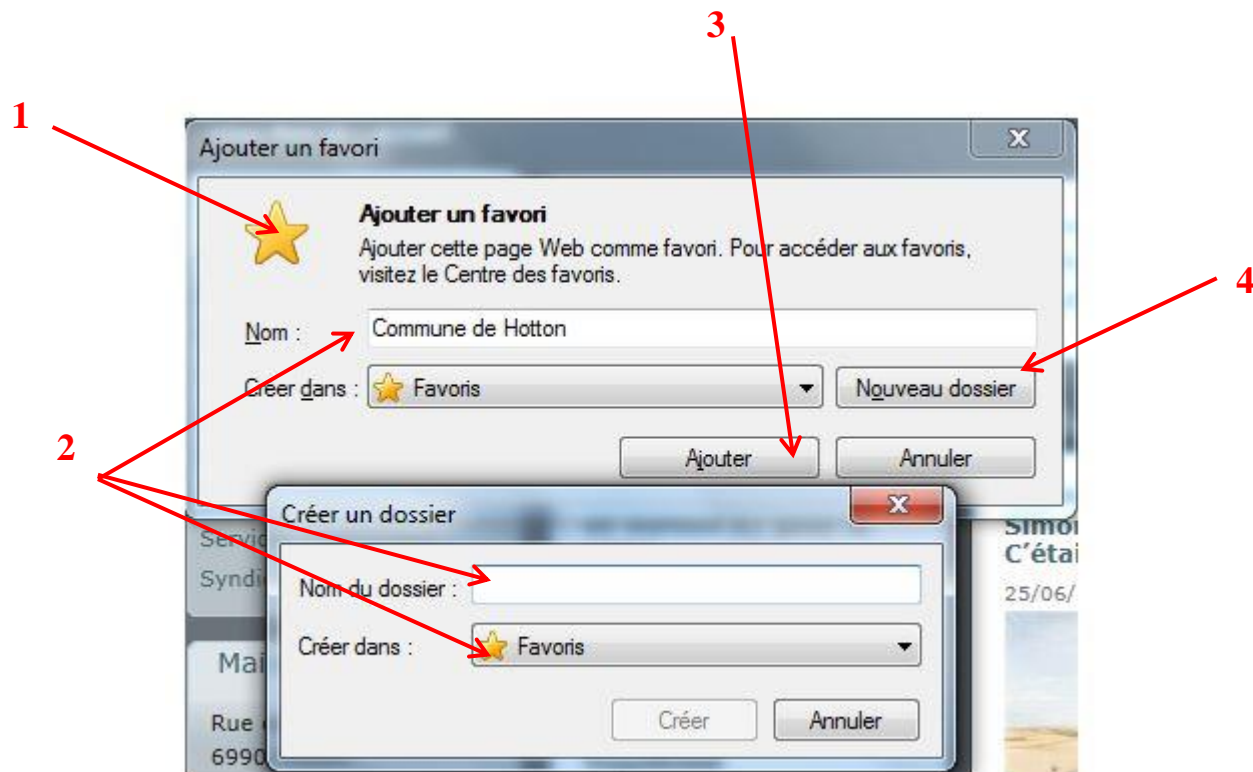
1

3

Ajouter un favori

X

Ajouter un favori

Ajouter cette page Web comme favori. Pour accéder aux favoris, visitez le Centre des favoris.

4

Nom : Commune de Hotton

Créer dans : Favoris

Nouveau dossier

2

Ajouter

Annuler

Créer un dossier

X

Servic

Syndic

Simo

C'étai

25/06/

Nom du dossier :

Créer dans : Favoris

Mai

Rue

6990

Créer

Annuler